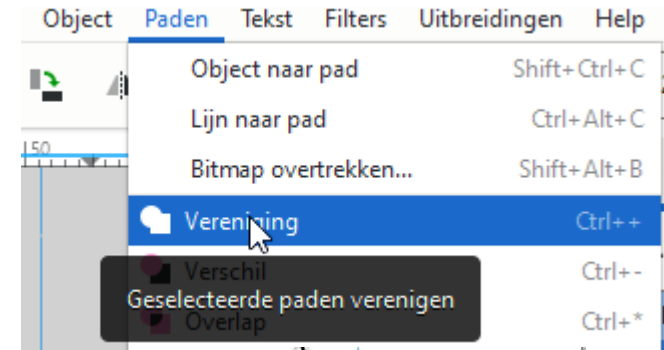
Object Paden Tekst Filters Uitbreidingen Help

150

Object naar pad Shift+Ctrl+C
Lijn naar pad Ctrl+Alt+C
Bitmap overtrekken... Shift+Alt+B
Vereniging Ctrl++
Verschil Ctrl+-
Geselecteerde paden verenigen
Overlap Ctrl+*